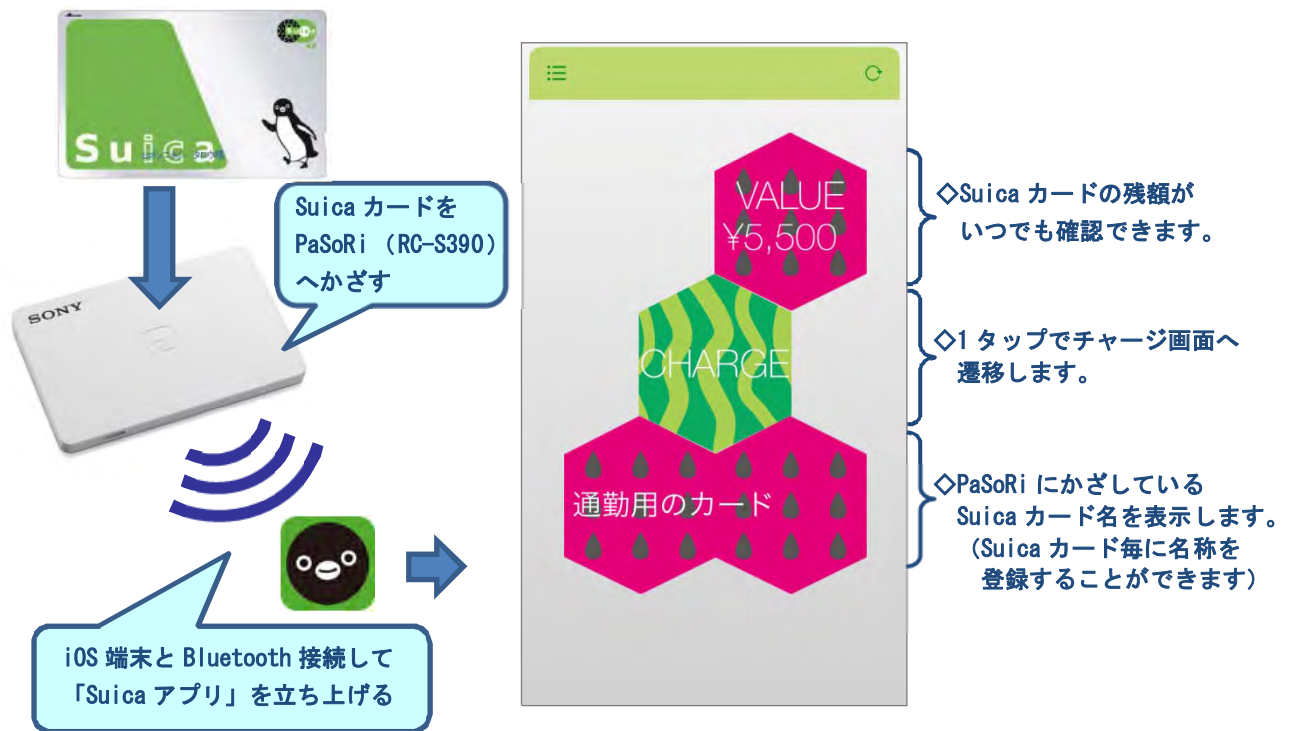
Suica

SONY

Suica カードを PaSoRi (RC-S390) へかざす

iOS 端末と Bluetooth 接続して「Suica アプリ」を立ち上げる

VALUE
¥5,500

CHARGE

通勤用のカード

◇Suica カードの残額がいつでも確認できます。

◇1 タップでチャージ画面へ遷移します。

◇PaSoRi にかざしている Suica カード名を表示します。(Suica カード毎に名称を登録することができます)